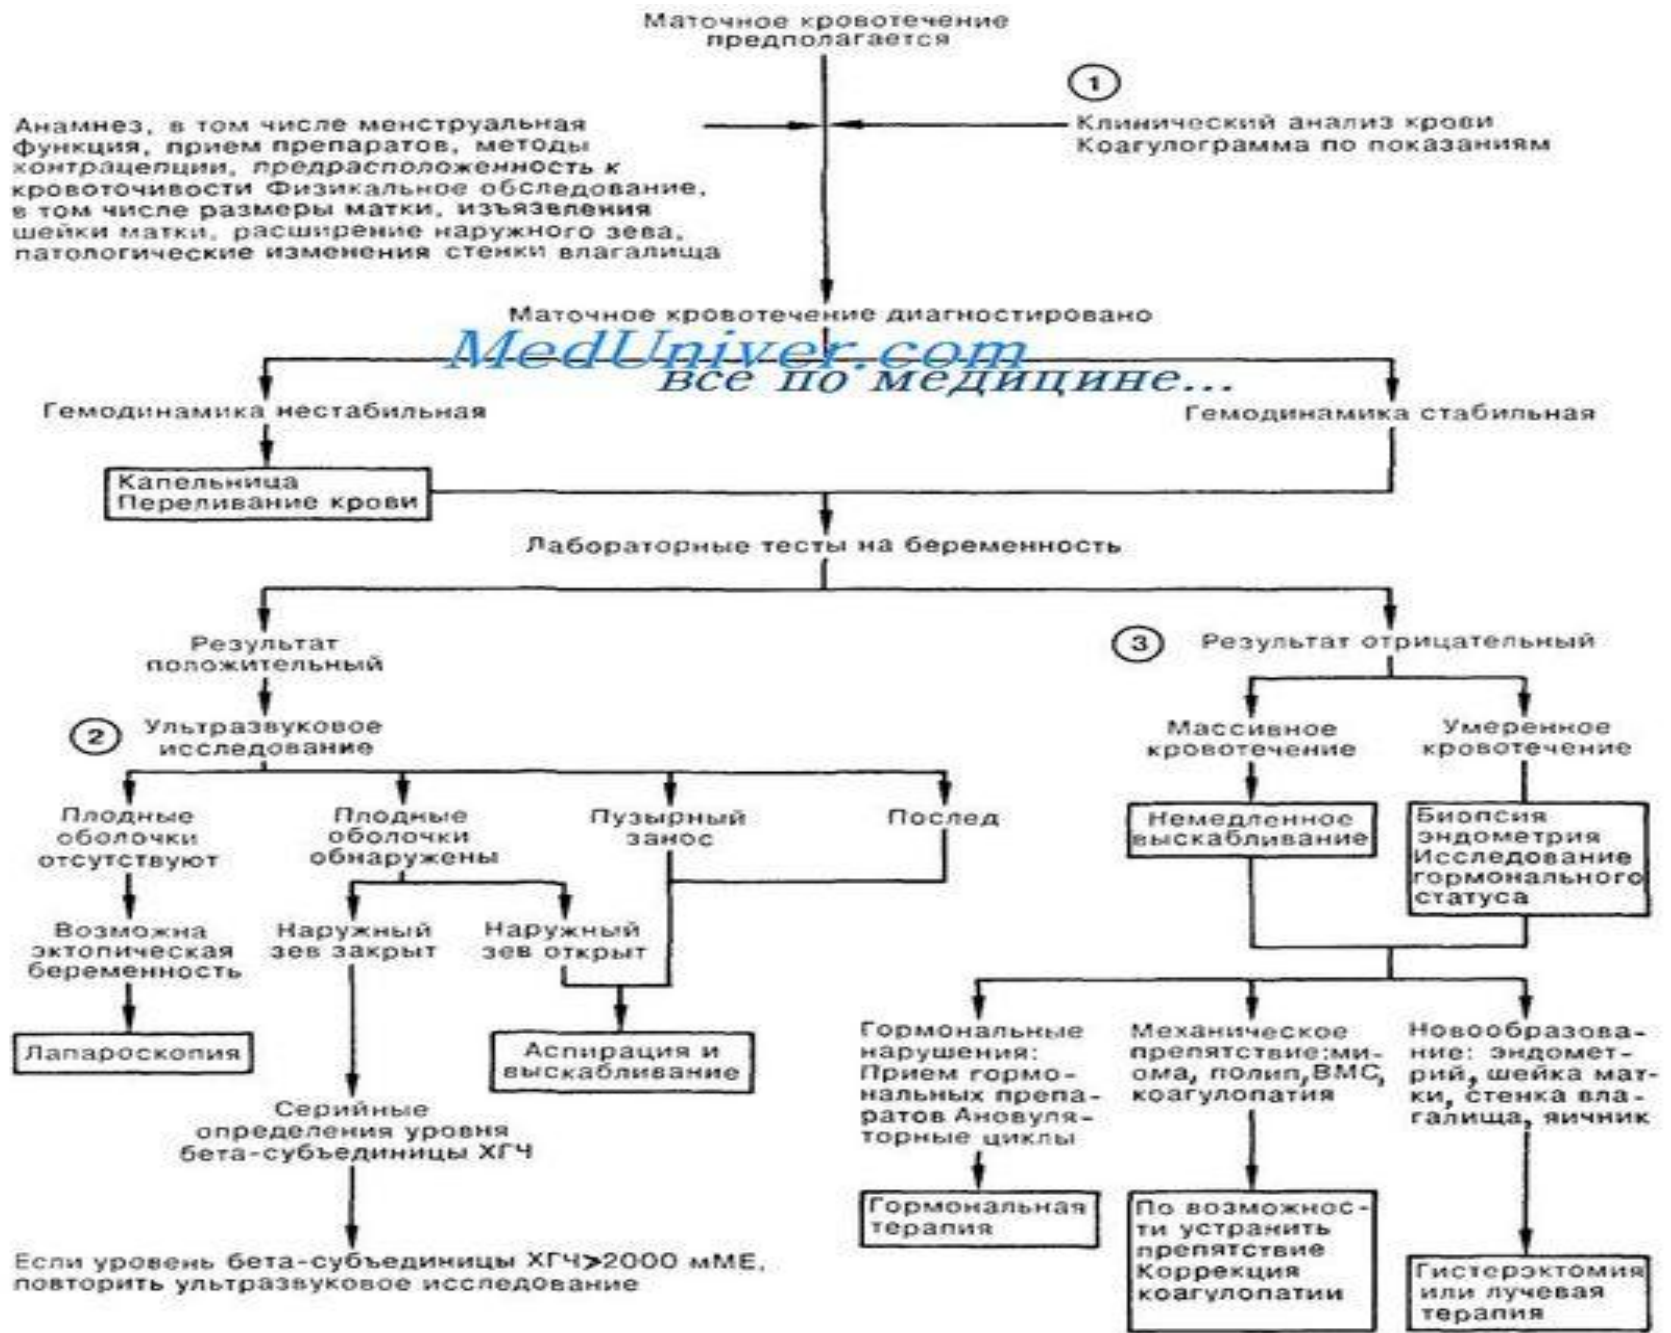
Маточное кровотечение предполагается

1

Анамнез, в том числе менструальная функция, прием препаратов, методы контрацепции, предрасположенность к кровоточивости Физикальное обследование, в том числе размеры матки, изъязвления шейки матки, расширение наружного зева, патологические изменения стенки влагалища

Клинический анализ крови Коагулограмма по показаниям

Маточное кровотечение диагностировано

MedUniver.com все по медицине...

Гемодинамика нестабильная

Гемодинамика стабильная

Капельница Переливание крови

Лабораторные тесты на беременность

Результат положительный

3

Результат отрицательный

2

Ультразвуковое исследование

Массивное кровотечение

Умеренное кровотечение

Плодные оболочки отсутствуют

Плодные оболочки обнаружены

Пузырный занос

Послед

Немедленное выскабливание

Биопсия эндометрия Исследование гормонального статуса

Возможна эктопическая беременность

Наружный зев закрыт

Наружный зев открыт

Лапароскопия

Аспирация и выскабливание

Гормональные нарушения: Прием гормональных препаратов Ановуляторные циклы

Механическое препятствие:миома, полип,ВМС, коагулопатия

Новообразование: эндометрий, шейка матки, стенка влагалища, яичник

Серийные определения уровня бета-субъединицы ХГЧ

Гормональная терапия

По возможности устранить препятствие Коррекция коагулопатии

Если уровень бета-субъединицы ХГЧ>2000 мМЕ, повторить ультразвуковое исследование

Гистерэктомия или лучевая терапия